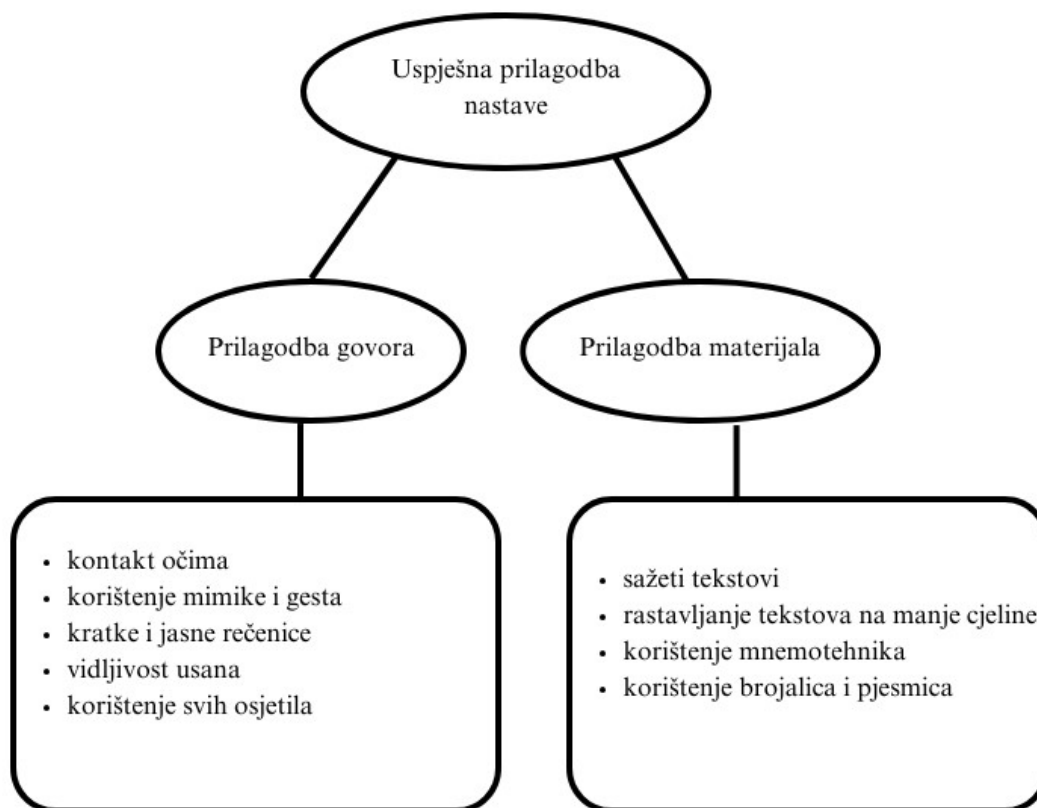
Uspješna prilagodba nastave

Prilagodba govora

Prilagodba materijala

- kontakt očima
- korištenje mimike i gesta
- kratke i jasne rečenice
- vidljivost usana
- korištenje svih osjetila

- sažeti tekstovi
- rastavljanje tekstova na manje cjeline
- korištenje mnemotehnika
- korištenje brojalica i pjesmica